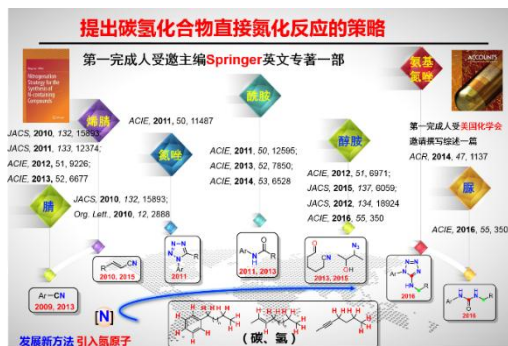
提出碳氢化合物直接氮化反应的策略

第一完成人受邀主编Springer英文专著一部

Nitrogenation Strategy for the Synthesis of N-containing Compounds

ACCOUNTS

烯腈

JACS, 2010, 132, 15893; JACS, 2011, 133, 12374; ACIE, 2012, 51, 9226; ACIE, 2013, 52, 6677

腈

ACIE, 2011, 50, 11487

氮唑

JACS, 2010, 132, 15893; Org. Lett., 2010, 12, 2888

酰胺

ACIE, 2011, 50, 12595; ACIE, 2013, 52, 7850; ACIE, 2014, 53, 6528

醇胺

ACIE, 2012, 51, 6971; JACS, 2015, 137, 6059; JACS, 2012, 134, 18924; ACIE, 2016, 55, 350

氨基氮唑

第一完成人受美国化学会邀请撰写综述一篇

ACR, 2014, 47, 1137

脲

ACIE, 2016, 55, 350

Ar—CN

2009, 2013

CN

2010, 2015

N N N N Ar R

2011

Ar N H R O

2011, 2013

O CN OH N₃

2013, 2015

Ar N N N N N R

2016

H N N H R O

2016

发展新方法 引入氮原子

[N]

（碳、氢）